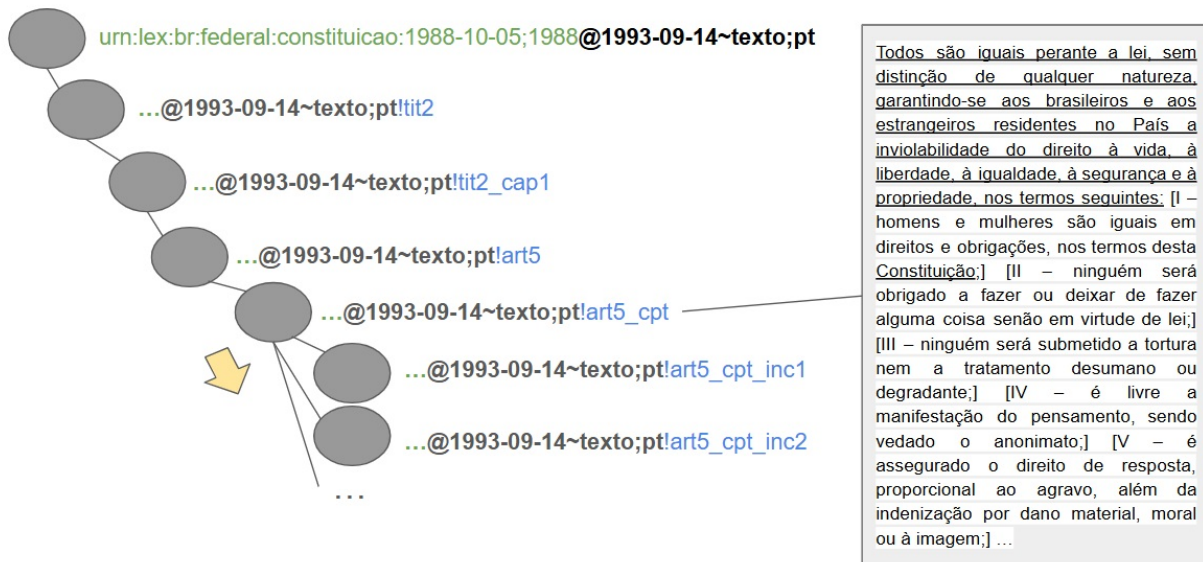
urn:lex:br:federal:constituicao:1988-10-05;1988@1993-09-14~texto;pt

…@1993-09-14~texto;pt!tit2

…@1993-09-14~texto;pt!tit2_cap1

…@1993-09-14~texto;pt!art5

…@1993-09-14~texto;pt!art5_cpt

…@1993-09-14~texto;pt!art5_cpt_inc1

…@1993-09-14~texto;pt!art5_cpt_inc2

…

Todos são iguais perante a lei, sem distinção de qualquer natureza, garantindo-se aos brasileiros e aos estrangeiros residentes no País a inviolabilidade do direito à vida, à liberdade, à igualdade, à segurança e à propriedade, nos termos seguintes: [I – homens e mulheres são iguais em direitos e obrigações, nos termos desta Constituição;] [II – ninguém será obrigado a fazer ou deixar de fazer alguma coisa senão em virtude de lei;] [III – ninguém será submetido a tortura nem a tratamento desumano ou degradante;] [IV – é livre a manifestação do pensamento, sendo vedado o anonimato;] [V – é assegurado o direito de resposta, proporcional ao agravo, além da indenização por dano material, moral ou à imagem;] …